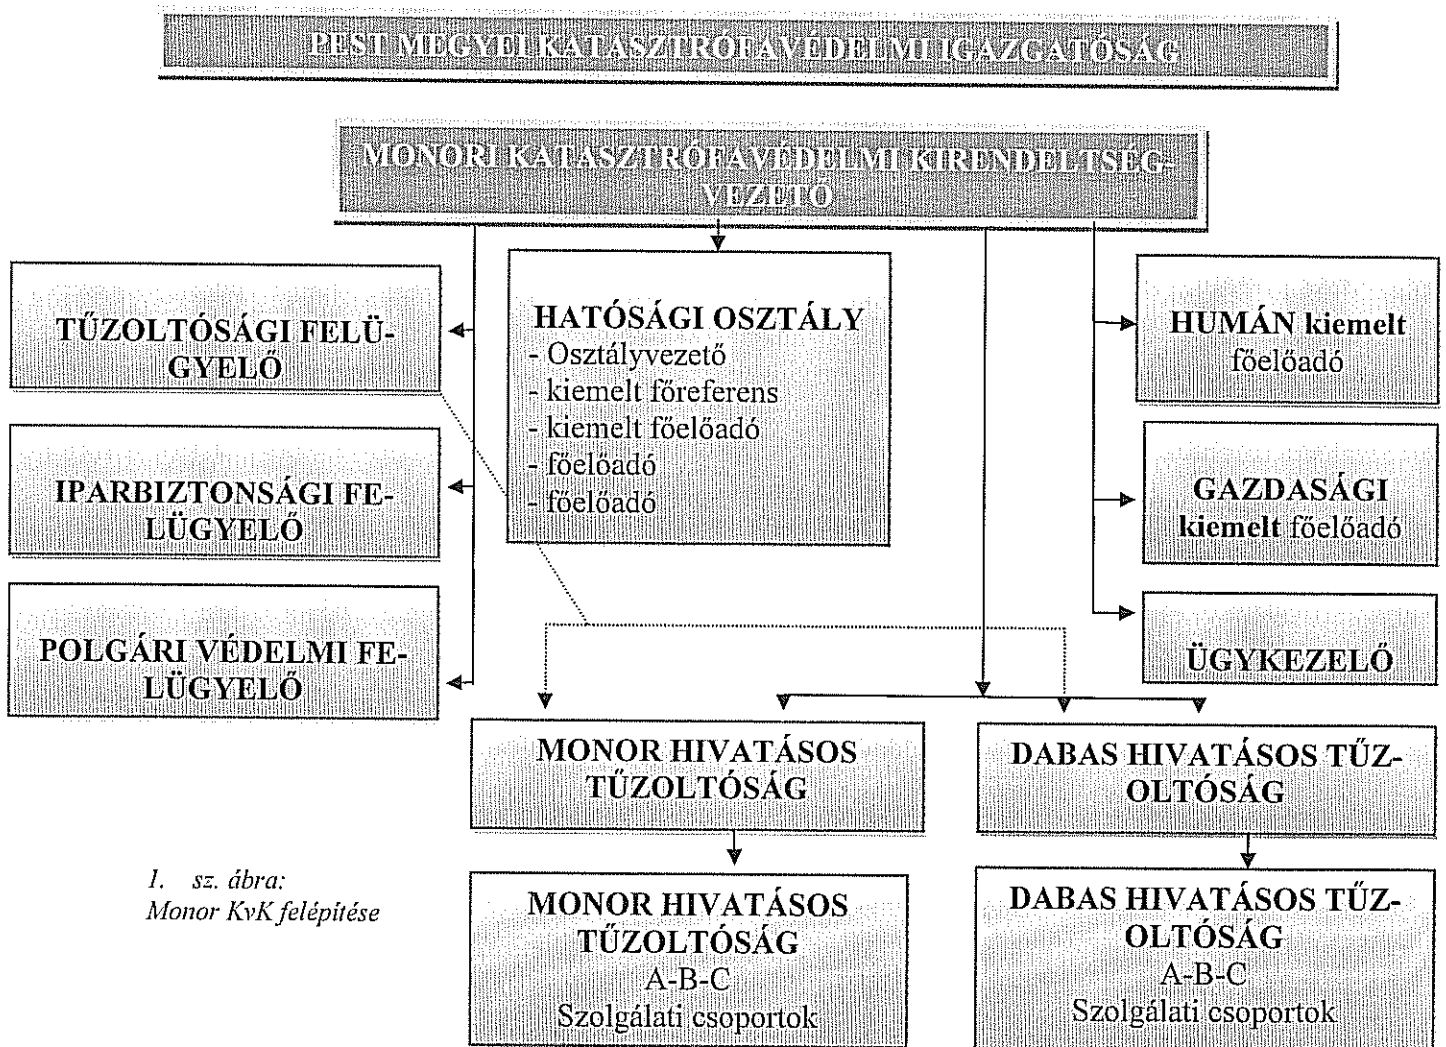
PEST MEGYEI KATASZTRÓFAVÉDELMI IGAZGATÓSÁG

MONORI KATASZTRÓFAVÉDELMI KIRENDELTSÉG-VEZETŐ

TŰZOLTÓSÁGI FELÜGYELŐ

IPARBIZTONSÁGI FELÜGYELŐ

POLGÁRI VÉDELMI FELÜGYELŐ

HATÓSÁGI OSZTÁLY
- Osztályvezető
- kiemelt főreferens
- kiemelt főelőadó
- főelőadó
- főelőadó

HUMÁN kiemelt főelőadó

GAZDASÁGI kiemelt főelőadó

ÜGYKEZELŐ

MONOR HIVATÁSOS TŰZOLTÓSÁG

DABAS HIVATÁSOS TŰZOLTÓSÁG

1. sz. ábra:
Monor KvK felépítése

MONOR HIVATÁSOS TŰZOLTÓSÁG
A-B-C
Szolgálati csoportok

DABAS HIVATÁSOS TŰZOLTÓSÁG
A-B-C
Szolgálati csoportok